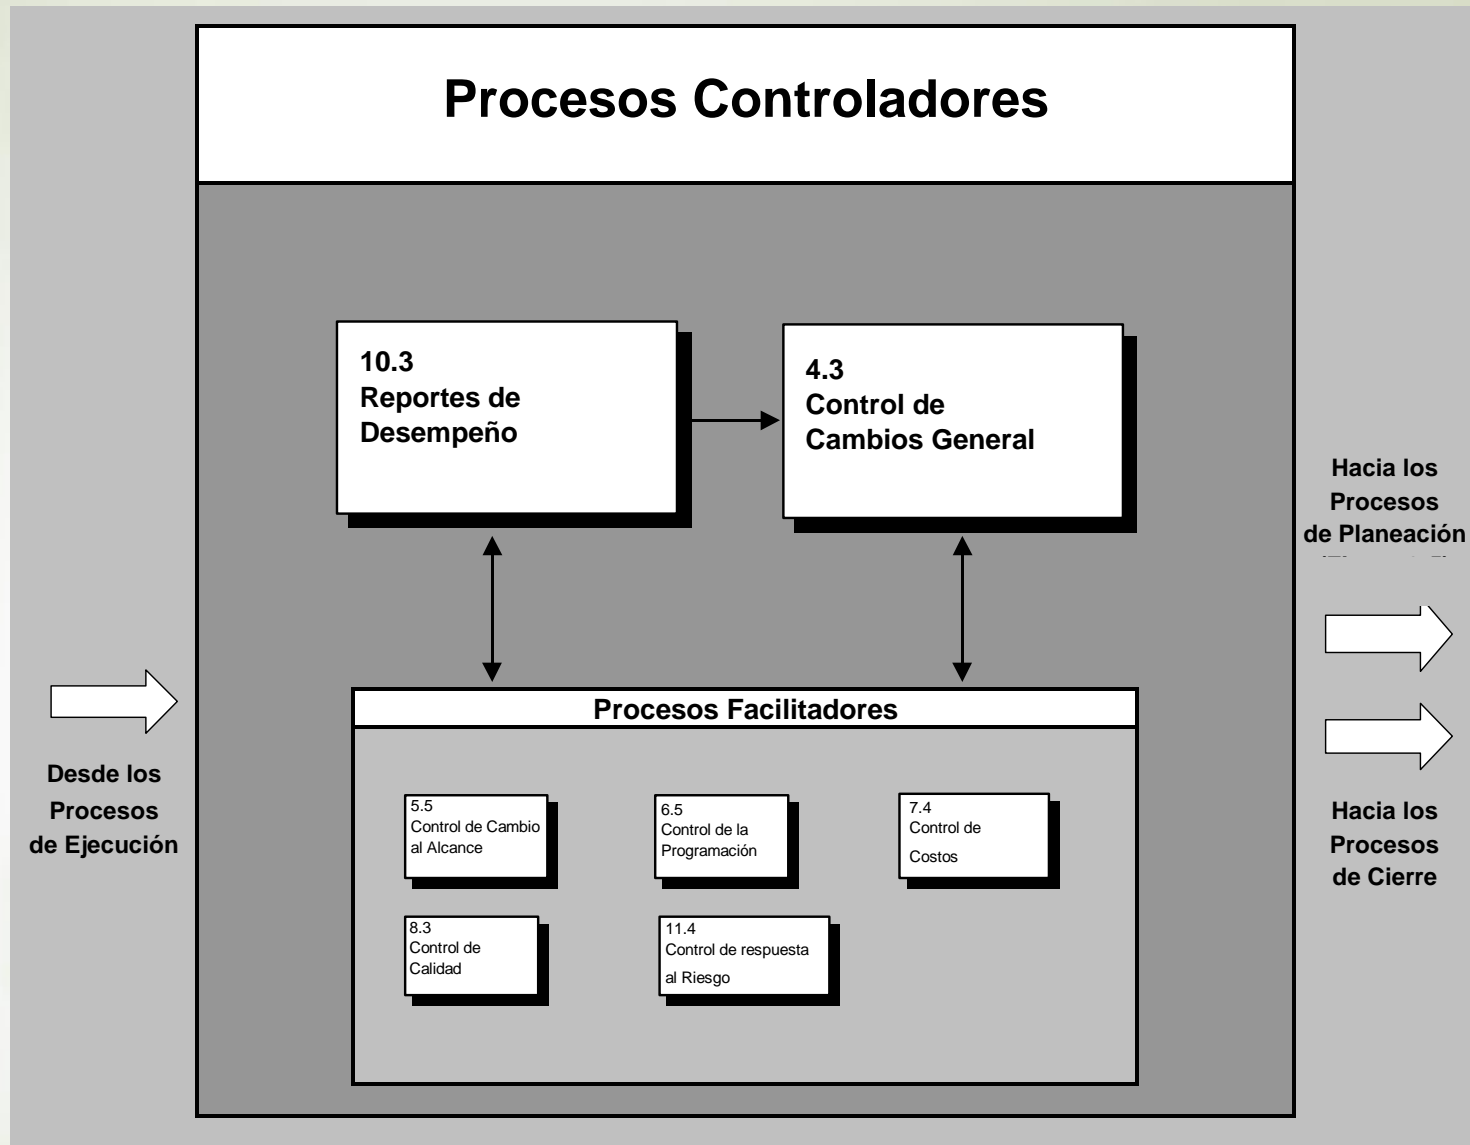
Procesos Controladores

10.3
Reportes de Desempeño

4.3
Control de Cambios General

Hacia los Procesos de Planeación
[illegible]

Procesos Facilitadores

5.5
Control de Cambio al Alcance

6.5
Control de la Programación

7.4
Control de Costos

8.3
Control de Calidad

11.4
Control de respuesta al Riesgo

Desde los Procesos de Ejecución

Hacia los Procesos de Cierre